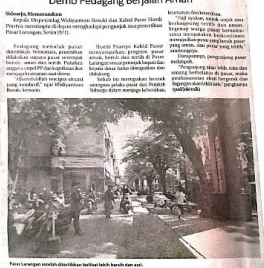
Demo Pedagang Berjalan Aman

Sidoarjo, Memorandum
kepala Disperindag Widyantoro Basuki dan Kabid Pasar Ibnoe Prastyo, meninjau ulang ke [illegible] pasar Larangan, Senin (9/1).

Pedagang menolak pasar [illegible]. Semestinya, penertiban dilakukan sepanjang pasar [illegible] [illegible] PKL (Pedagang Kaki Lima) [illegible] semua pedagang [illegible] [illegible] "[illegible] yang sudah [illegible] yang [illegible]," ujar Widyantoro Basuki kemarin.

Ibnoe Prastyo Kabid Pasar menyampaikan, progress pasar aman, berada dan sesuai di Pasar Larangan sesuai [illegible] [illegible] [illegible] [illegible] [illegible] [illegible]. Sebab itu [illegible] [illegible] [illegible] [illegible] Sidoarjo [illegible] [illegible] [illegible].

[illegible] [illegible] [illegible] "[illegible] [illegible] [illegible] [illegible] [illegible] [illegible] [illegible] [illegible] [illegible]," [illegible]. "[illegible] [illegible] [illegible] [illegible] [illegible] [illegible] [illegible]," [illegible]. (jo/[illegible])

Pasar Larangan setelah ditertibkan terlihat lebih bersih dan asri.